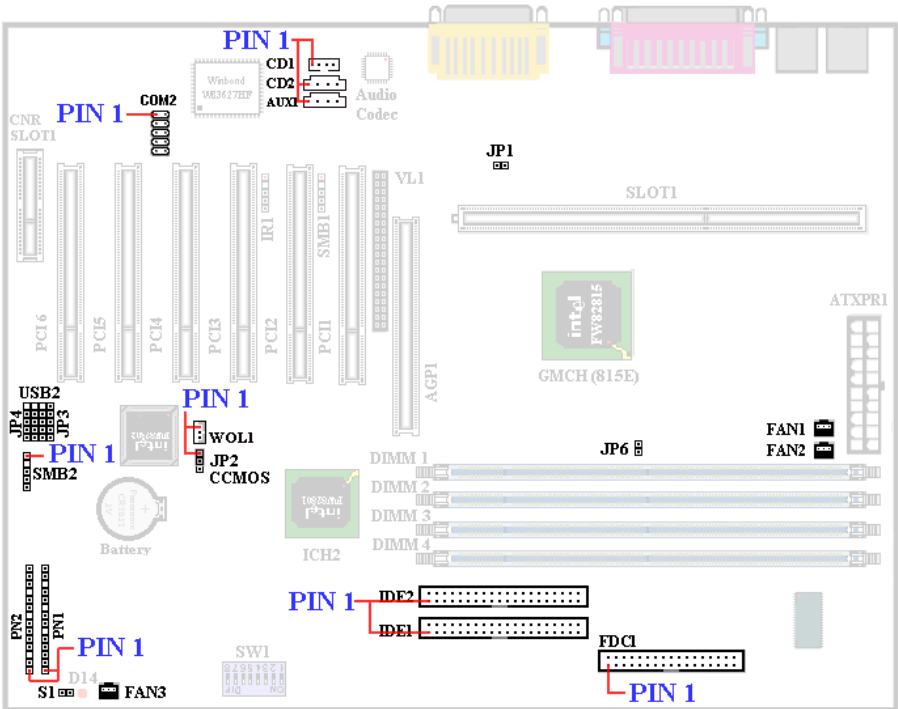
PIN 1
CD1
CD2
AUX1
Winbond W83627HF
Audio Codec
PIN 1
COM2
CNR SLOT1
JP1
VL1
SLOT1
IR1
SMB1
PCI 6
PCI5
PCI4
PCI3
PCI2
PCI1
AGP1
intel FW82815
GMCH (815E)
ATXPR1
USB2
JP4
JP3
PIN 1
WOL1
JP2
CCMOS
PIN 1
SMB2
FAN1
FAN2
JP6
DIMM 1
DIMM 2
DIMM 3
DIMM 4
Battery
ICH2
PIN 1
IDE2
IDE1
PN2
PN1
PIN 1
SW1
FDC1
D14
S1
FAN3
PIN 1